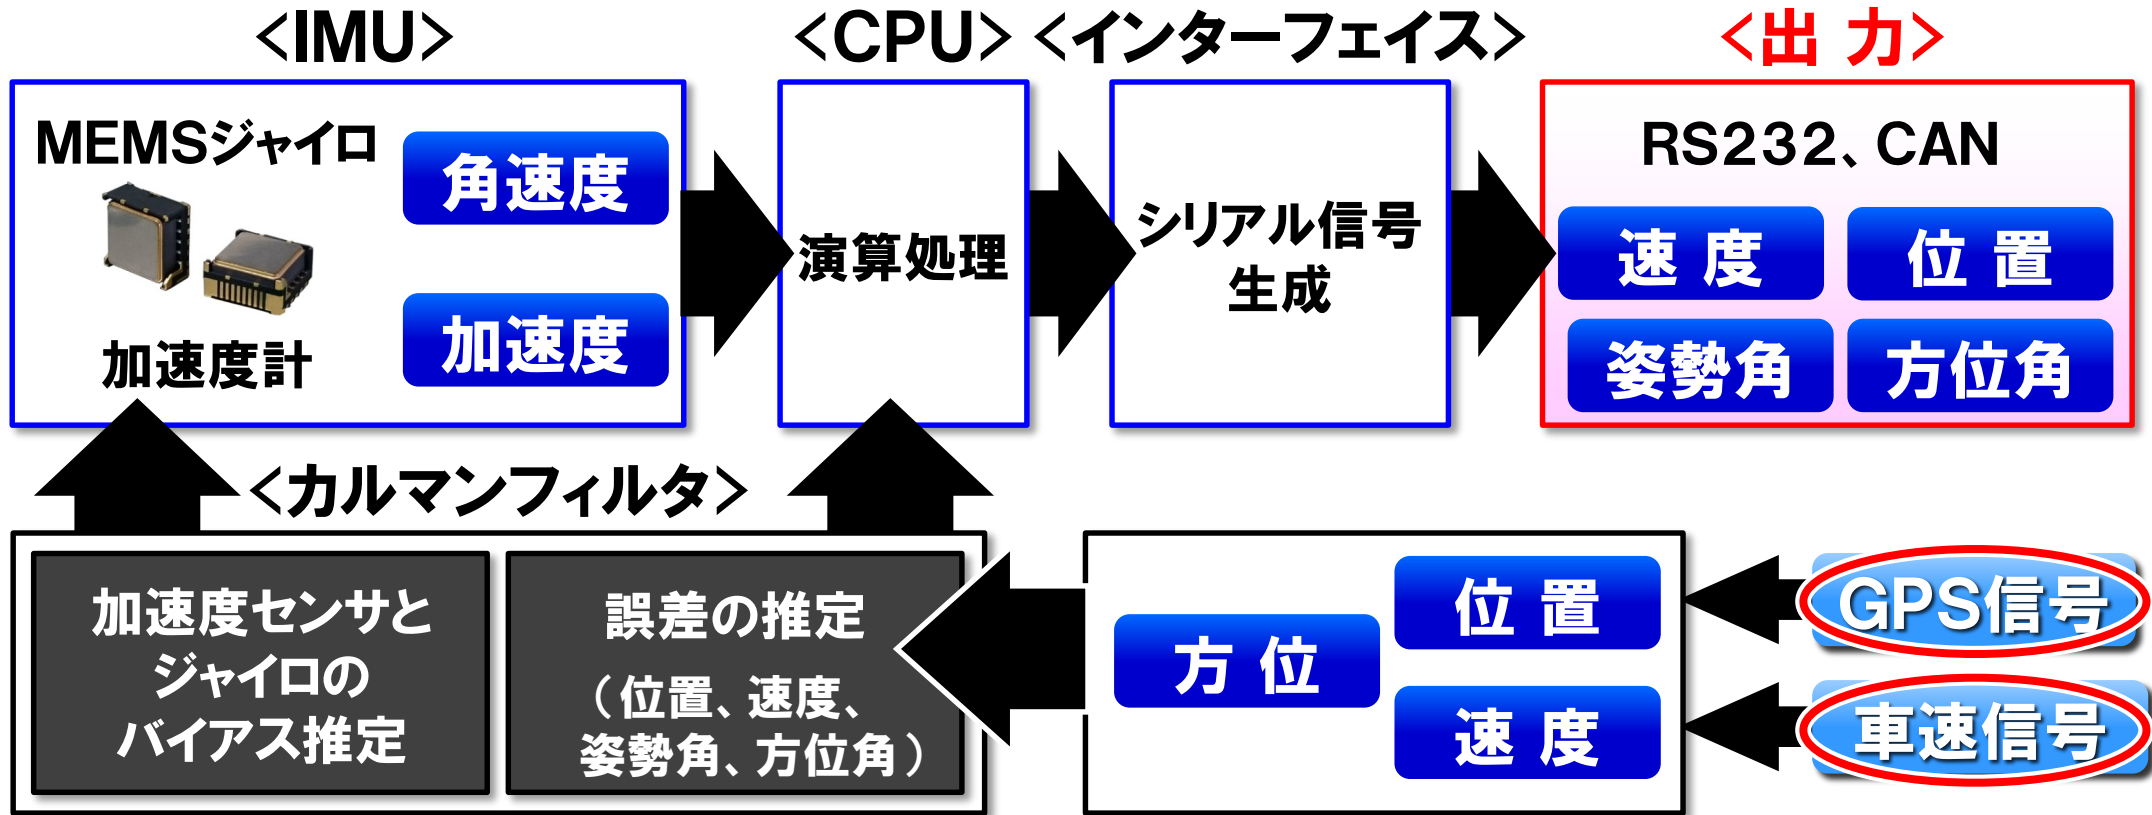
<IMU>

<CPU>

<インターフェイス>

<出 力>

MEMSジャイロ

角速度

加速度計

加速度

演算処理

シリアル信号生成

RS232、CAN

速 度

位 置

姿勢角

方位角

<カルマンフィルタ>

加速度センサとジャイロのバイアス推定

誤差の推定

(位置、速度、姿勢角、方位角)

方 位

位 置

速 度

GPS信号

車速信号